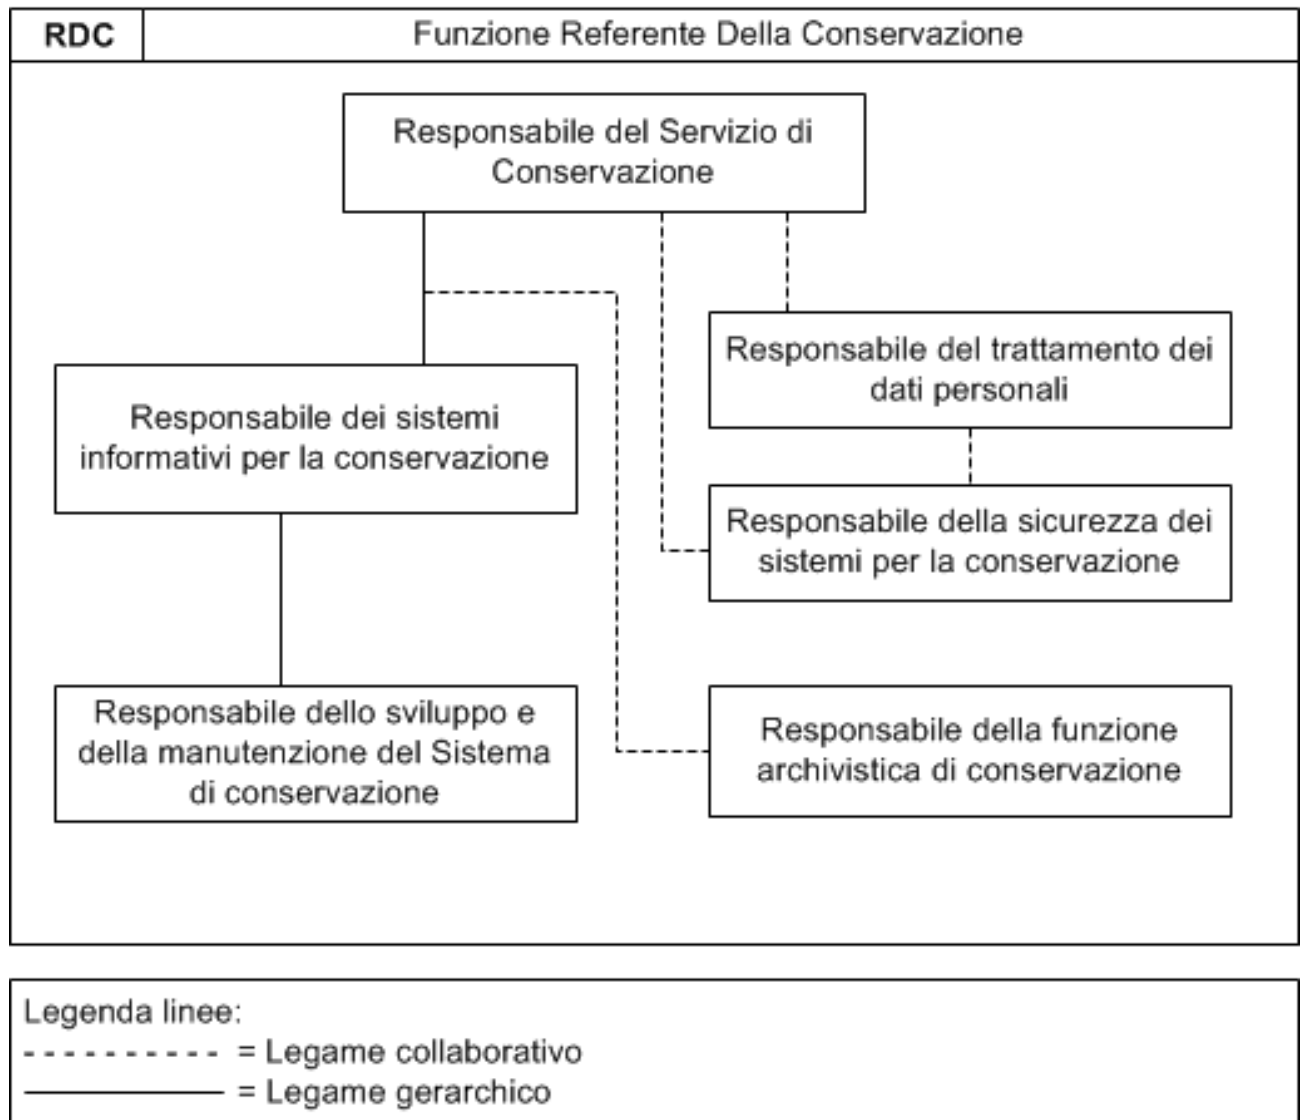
RDC

Funzione Referente Della Conservazione

Responsabile del Servizio di Conservazione

Responsabile del trattamento dei dati personali

Responsabile dei sistemi informativi per la conservazione

Responsabile della sicurezza dei sistemi per la conservazione

Responsabile dello sviluppo e della manutenzione del Sistema di conservazione

Responsabile della funzione archivistica di conservazione

Legenda linee:
- - - - - - - - - - = Legame collaborativo
———————— = Legame gerarchico